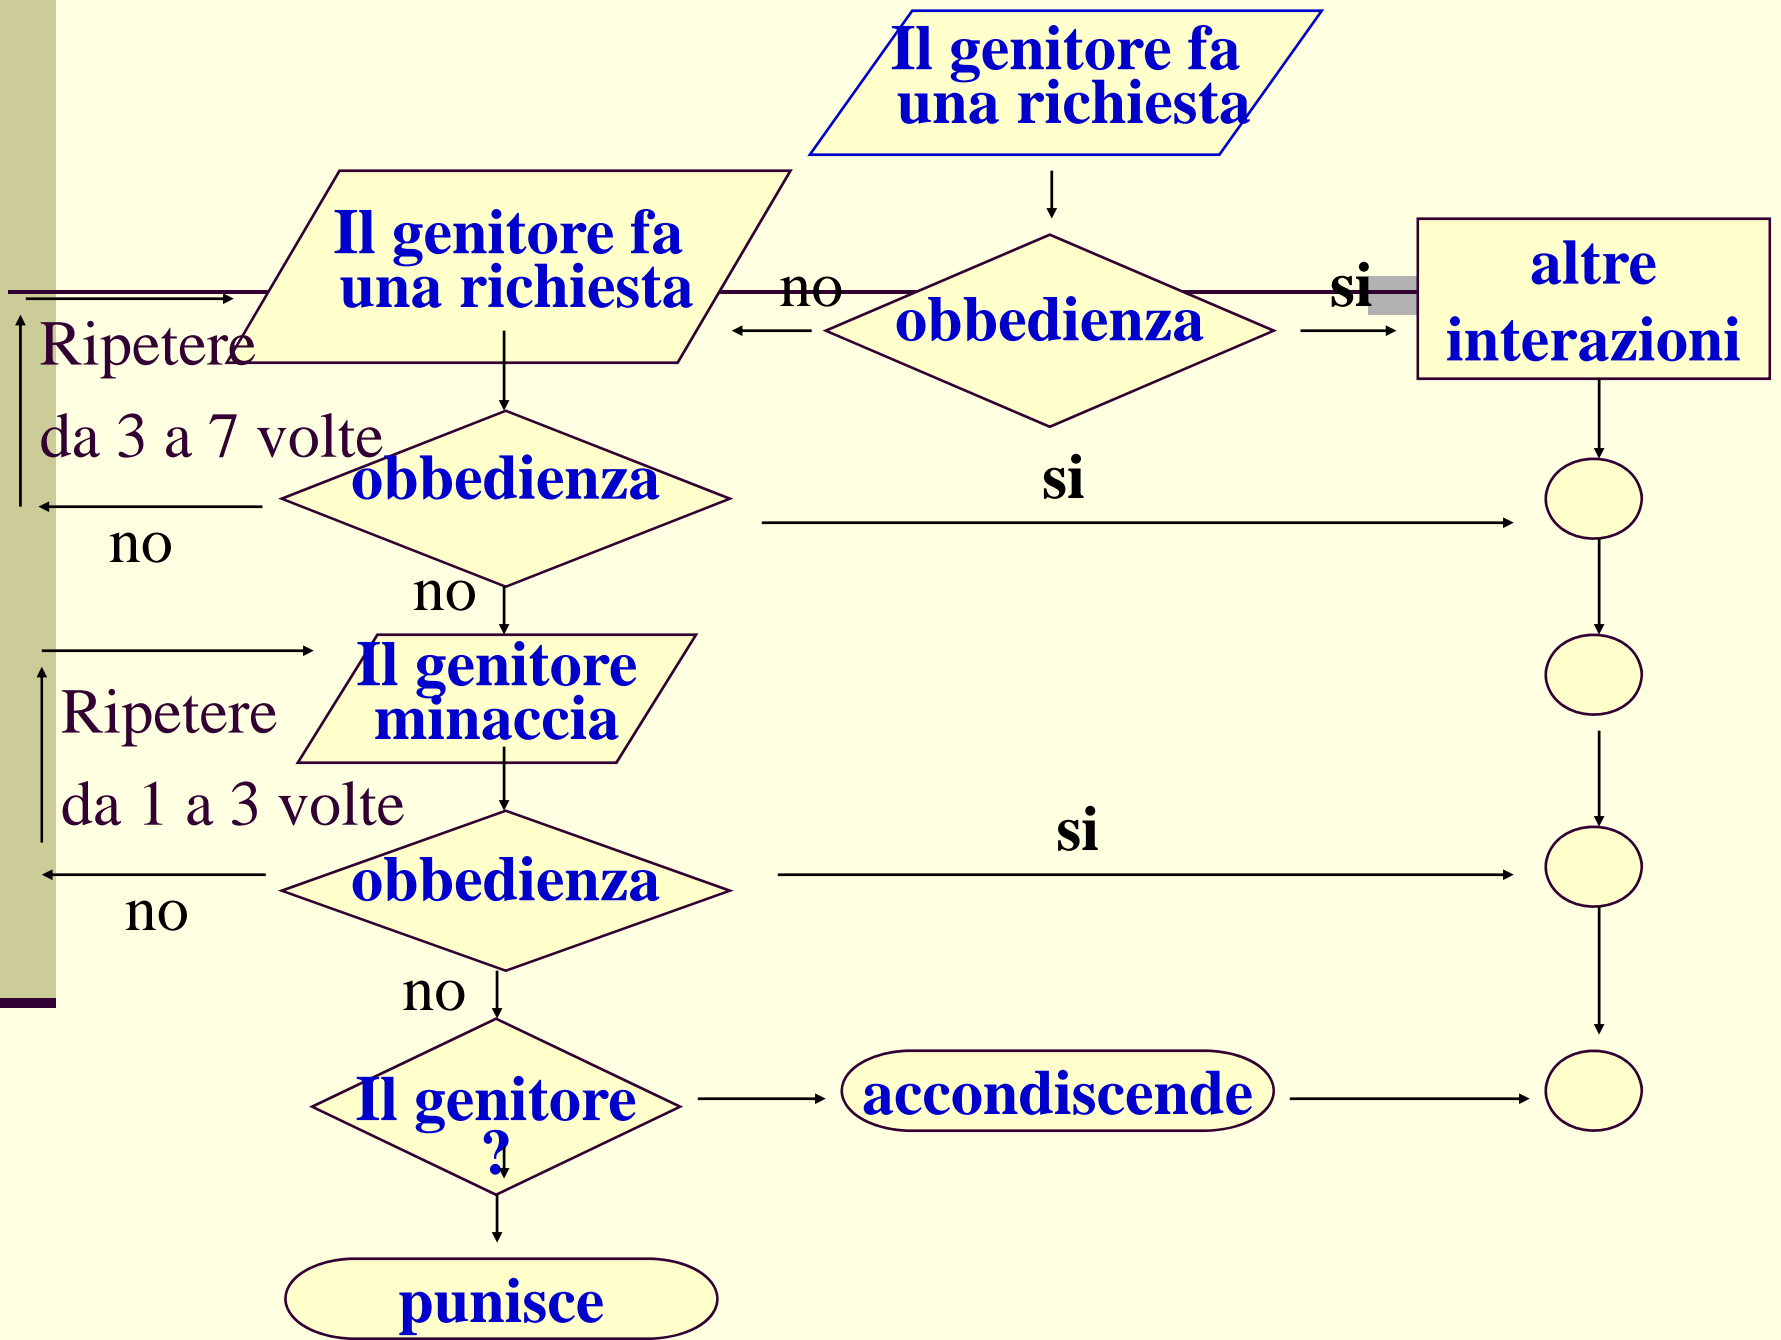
Il genitore fa una richiesta

Il genitore fa una richiesta

no

obbedienza

si

altre interazioni

Ripetere

da 3 a 7 volte

obbedienza

si

no

no

Il genitore minaccia

Ripetere

da 1 a 3 volte

obbedienza

si

no

no

Il genitore ?

accondiscende

punisce